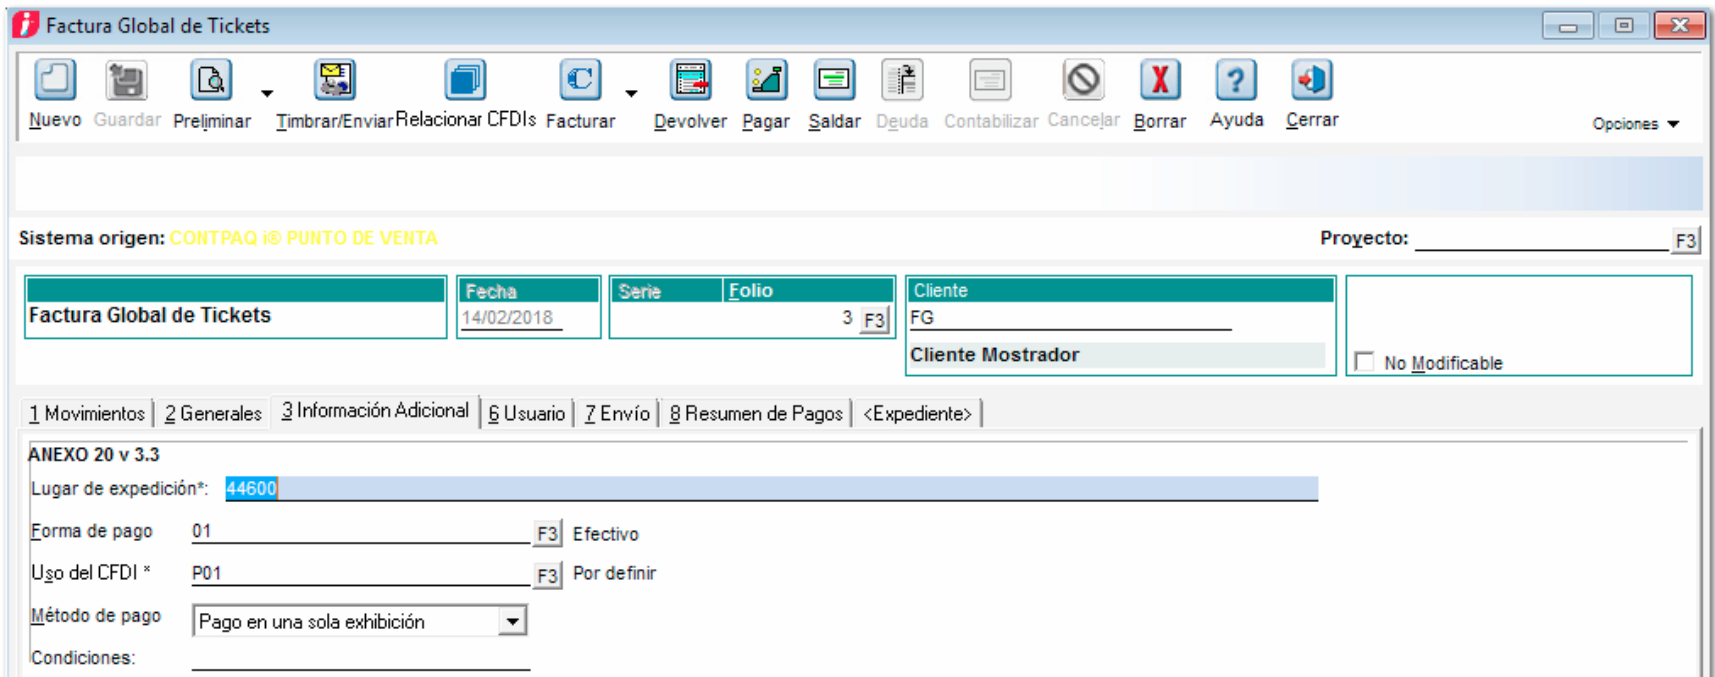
Factura Global de Tickets

Nuevo Guardar Preliminar Timbrar/Enviar Relacionar CFDIs Facturar Devolver Pagar Saldar Deuda Contabilizar Cancelar Borrar Ayuda Cerrar

Opciones

Sistema origen: CONTPAQ i® PUNTO DE VENTA

Proyecto: F3

Factura Global de Tickets

Fecha
14/02/2018

Serie Folio
3 F3

Cliente
FG
Cliente Mostrador

No Modificable

1 Movimientos | 2 Generales | 3 Información Adicional | 6 Usuario | 7 Envío | 8 Resumen de Pagos | <Expediente>

ANEXO 20 v 3.3
Lugar de expedición*: 44600

Forma de pago 01 F3 Efectivo

Uso del CFDI * P01 F3 Por definir

Método de pago Pago en una sola exhibición

Condiciones: